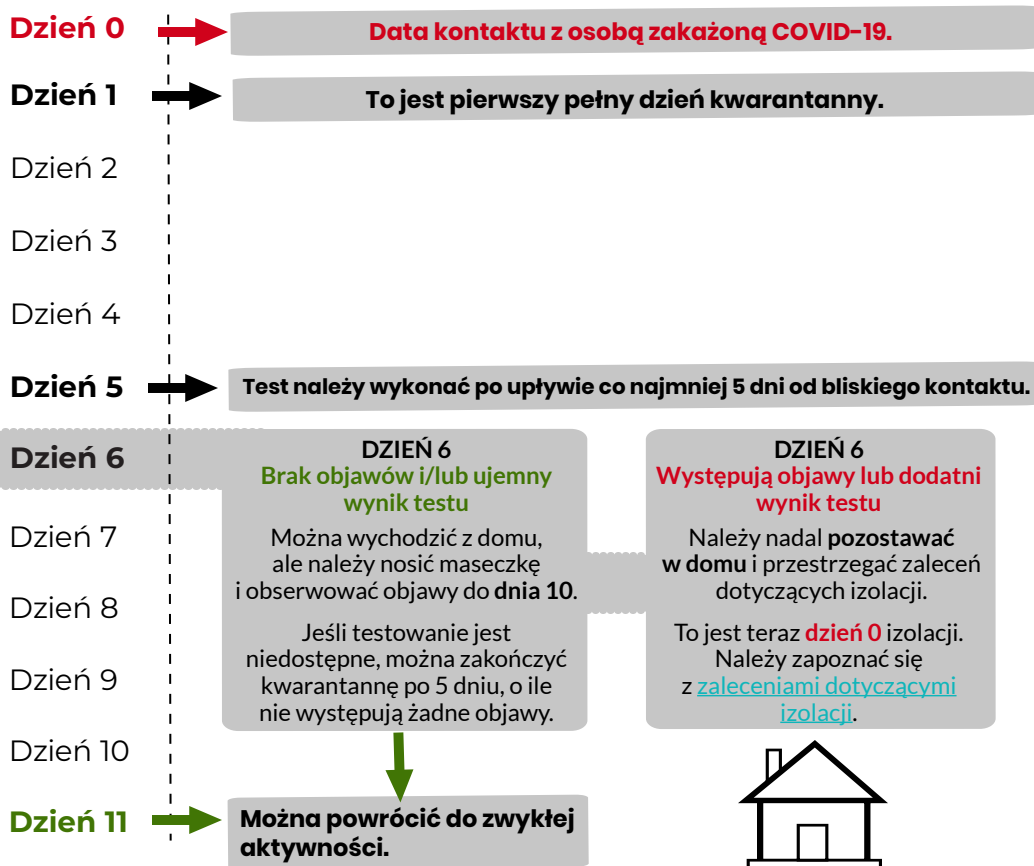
Dzień 0

Data kontaktu z osobą zakażoną COVID-19.

Dzień 1

To jest pierwszy pełny dzień kwarantanny.

Dzień 2

Dzień 3

Dzień 4

Dzień 5

Test należy wykonać po upływie co najmniej 5 dni od bliskiego kontaktu.

Dzień 6

DZIEŃ 6
Brak objawów i/lub ujemny wynik testu

Można wychodzić z domu, ale należy nosić maseczkę i obserwować objawy do dnia 10.

Jeśli testowanie jest niedostępne, można zakończyć kwarantannę po 5 dniu, o ile nie występują żadne objawy.

DZIEŃ 6
Występują objawy lub dodatni wynik testu

Należy nadal pozostawać w domu i przestrzegać zaleceń dotyczących izolacji.

To jest teraz dzień 0 izolacji. Należy zapoznać się z zaleceniami dotyczącymi izolacji.

Dzień 7

Dzień 8

Dzień 9

Dzień 10

Dzień 11

Można powrócić do zwykłej aktywności.